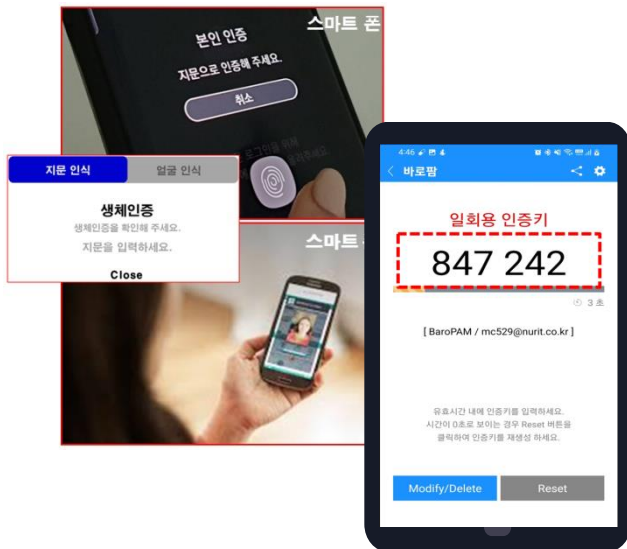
스마트 폰

본인 인증

지문으로 인증해 주세요.

취소

지문 인식

얼굴 인식

생체인증

생체인증을 확인해 주세요.

지문을 입력하세요.

Close

스마트 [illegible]

4:46

바로팜

일회용 인증키

847 242

3 초

[ BaroPAM / mc529@nurit.co.kr ]

유효시간 내에 인증키를 입력하세요.
시간이 0초로 보이는 경우 Reset 버튼을
클릭하여 인증키를 재생성 하세요.

Modify/Delete

Reset